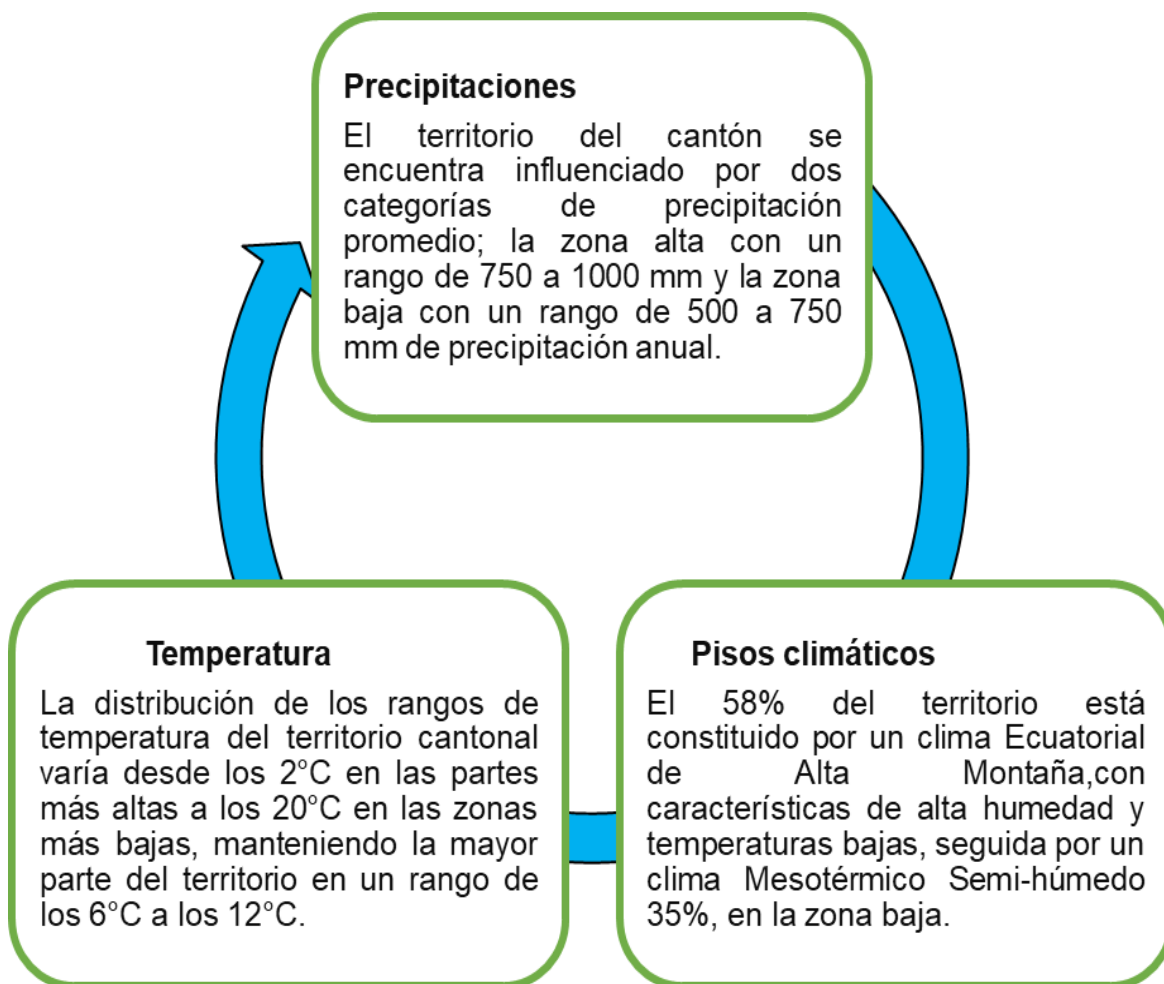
Precipitaciones

El territorio del cantón se encuentra influenciado por dos categorías de precipitación promedio; la zona alta con un rango de 750 a 1000 mm y la zona baja con un rango de 500 a 750 mm de precipitación anual.

Temperatura

La distribución de los rangos de temperatura del territorio cantonal varía desde los 2°C en las partes más altas a los 20°C en las zonas más bajas, manteniendo la mayor parte del territorio en un rango de los 6°C a los 12°C.

Pisos climáticos

El 58% del territorio está constituido por un clima Ecuatorial de Alta Montaña,con características de alta humedad y temperaturas bajas, seguida por un clima Mesotérmico Semi-húmedo 35%, en la zona baja.